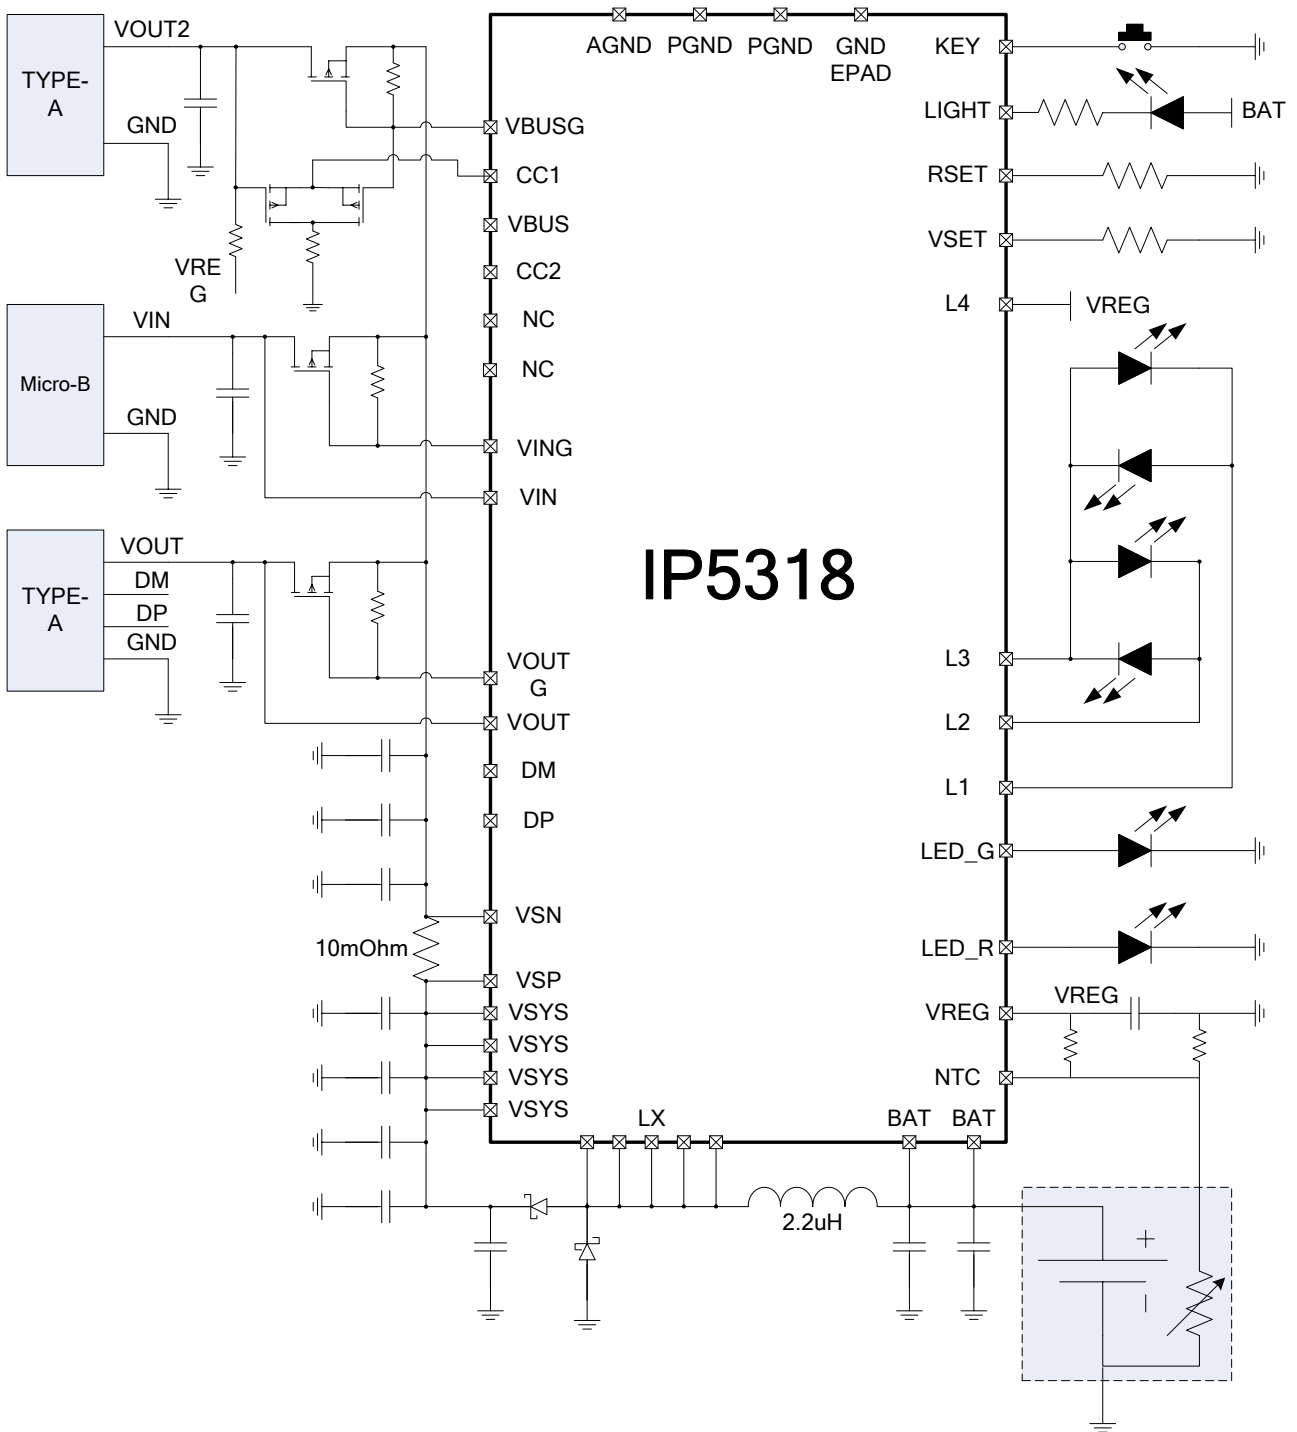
TYPE-A

VOUT2

GND

VREG

Micro-B

VIN

GND

TYPE-A

VOUT

DM

DP

GND

10mOhm

AGND PGND PGND GND EPAD

VBUSG
CC1
VBUS
CC2
NC
NC
VING
VIN
VOUTG
VOUT
DM
DP
VSN
VSP
VSYS
VSYS
VSYS
VSYS

IP5318

KEY
LIGHT
RSET
VSET
L4
L3
L2
L1
LED_G
LED_R
VREG
NTC

BAT

VREG

VREG

LX

BAT BAT

2.2uH

+

-